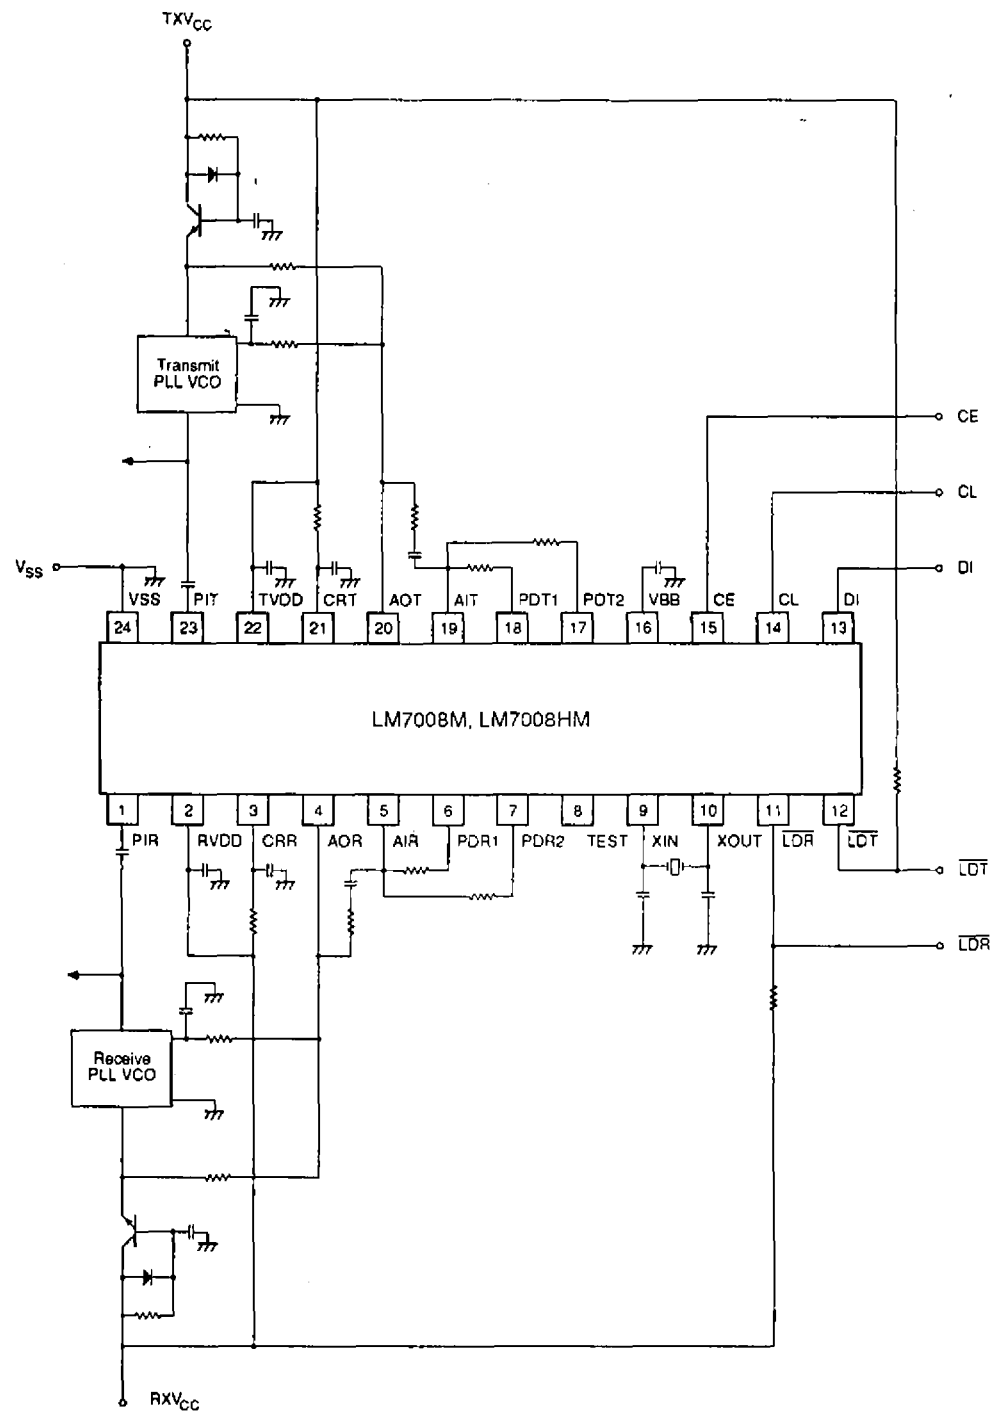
$TXV_{CC}$

Transmit PLL VCO

CE

CL

DI

$V_{SS}$

VSS PIT TVDD CRT AOT AIT PDT1 PDT2 VBB CE CL DI

24 23 22 21 20 19 18 17 16 15 14 13

LM7008M, LM7008HM

1 2 3 4 5 6 7 8 9 10 11 12

PIR RVDD CRR AOR AIR PDR1 PDR2 TEST XIN XOUT $\overline{LDR}$ $\overline{LDT}$

$\overline{LDT}$

$\overline{LDR}$

Receive PLL VCO

$RXV_{CC}$